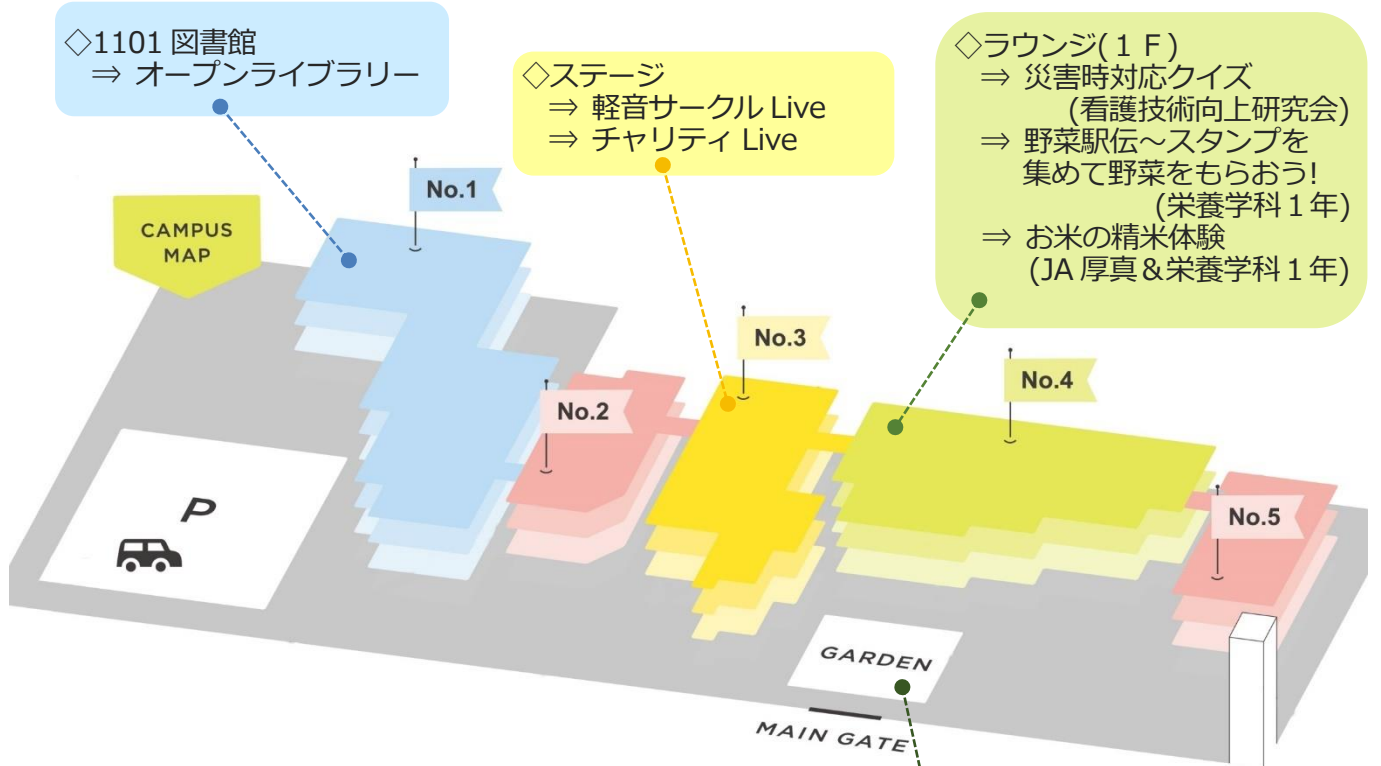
◇1101 図書館
⇒ オープンライブラリー

◇ステージ
⇒ 軽音サークル Live
⇒ チャリティ Live

◇ラウンジ(１Ｆ)
⇒ 災害時対応クイズ
(看護技術向上研究会)
⇒ 野菜駅伝～スタンプを集めて野菜をもらおう!
(栄養学科１年)
⇒ お米の精米体験
(JA 厚真＆栄養学科１年)

CAMPUS MAP

No.1

No.2

No.3

No.4

No.5

P

GARDEN

MAIN GATE